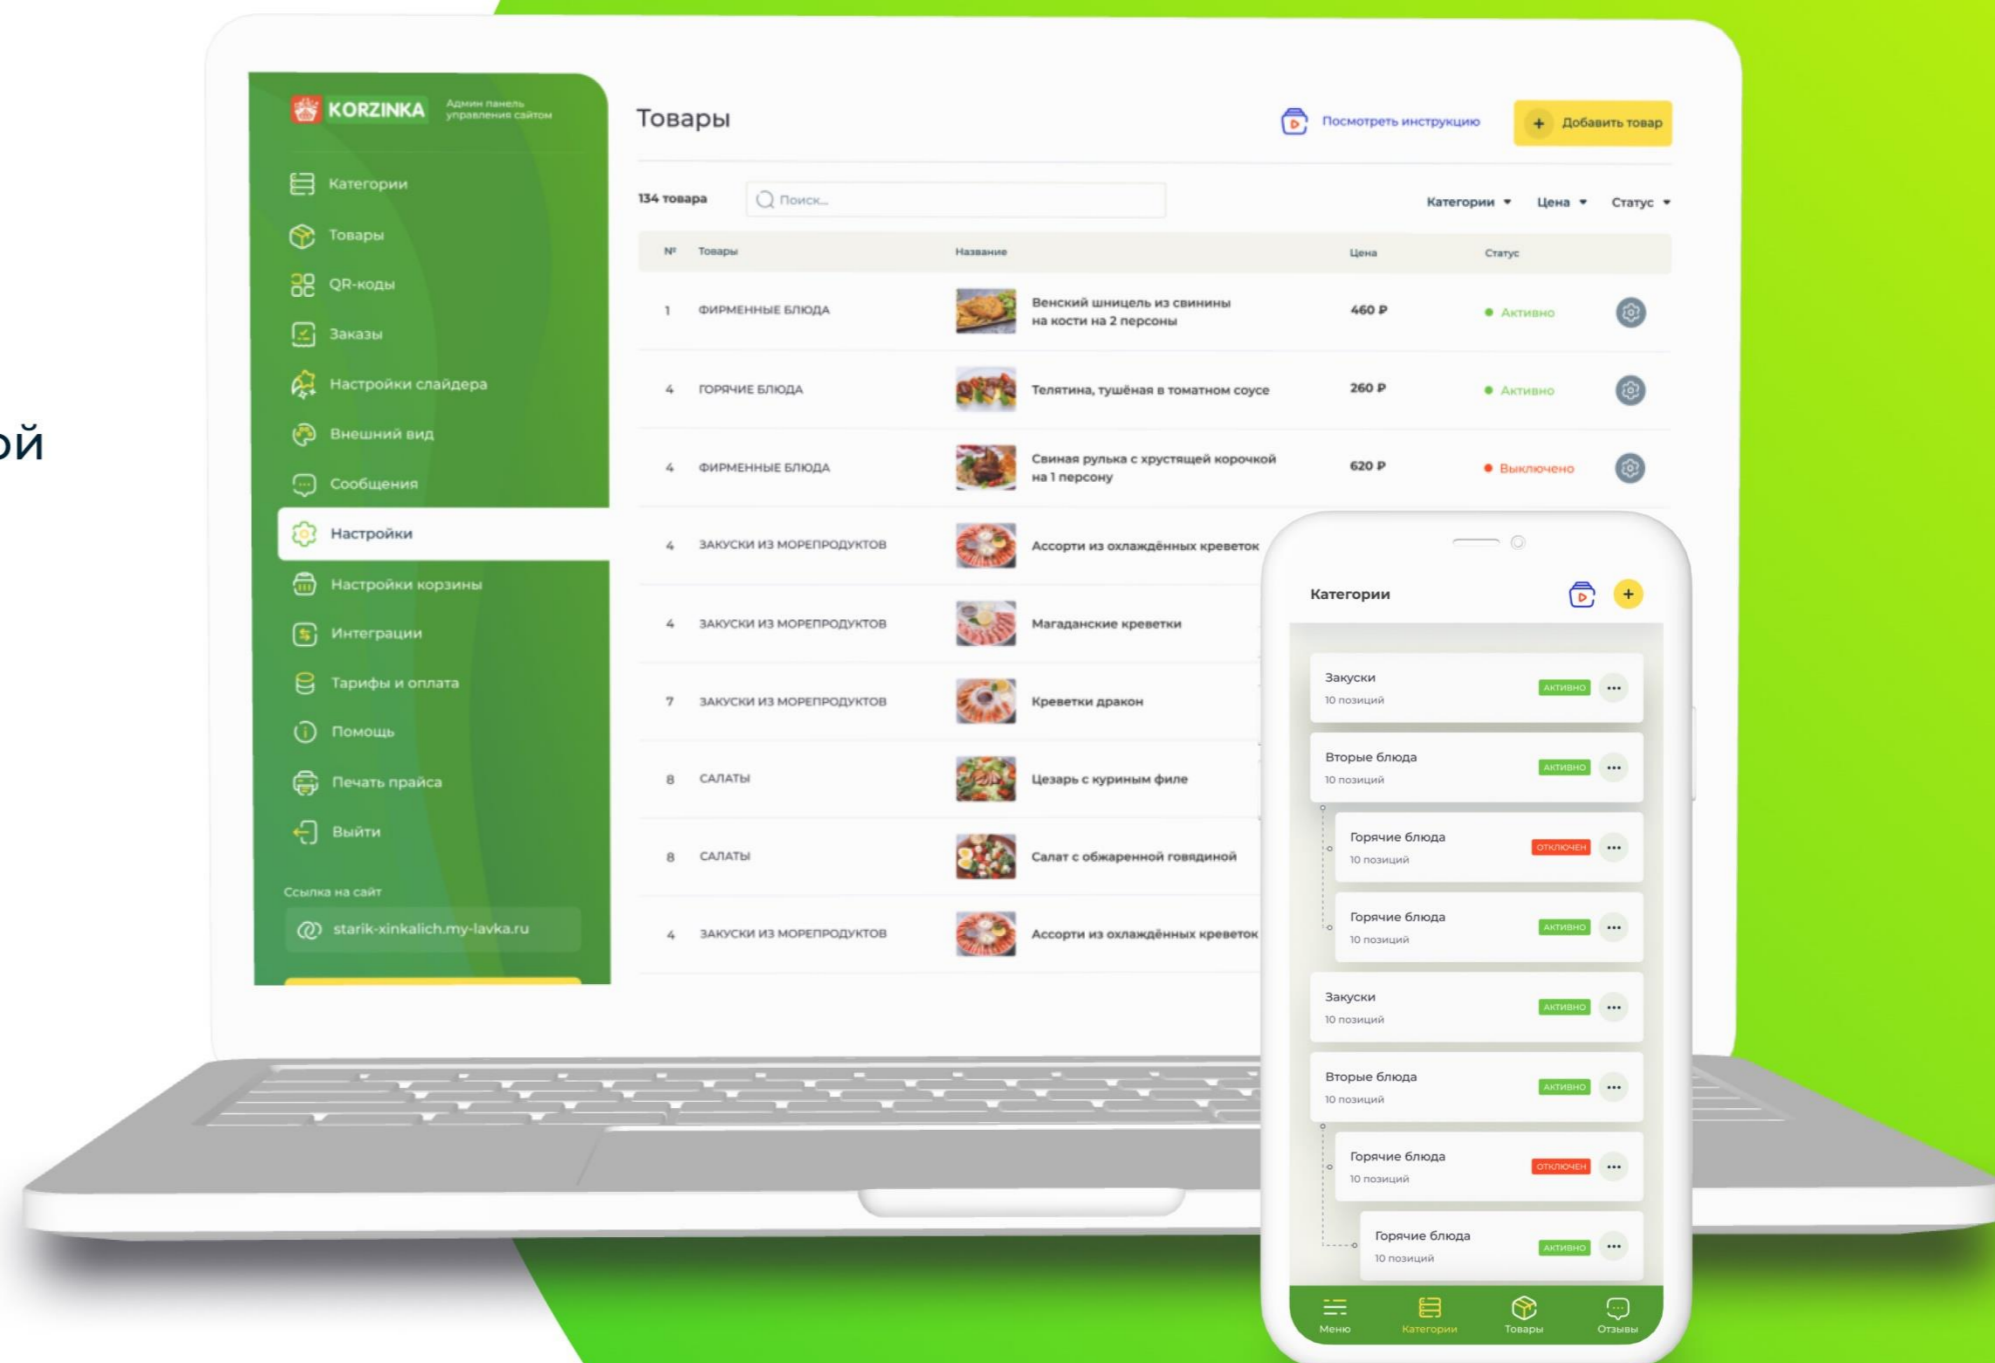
ой

KORZINKA Админ панель управления сайтом

Категории
Товары
QR-коды
Заказы
Настройки слайдера
Внешний вид
Сообщения
Настройки
Настройки корзины
Интеграции
Тарифы и оплата
Помощь
Печать прайса
Выйти

Ссылка на сайт
starik-xinkalich.my-lavka.ru

Товары

Посмотреть инструкцию

+ Добавить товар

134 товара

Поиск...

Категории ▾ Цена ▾ Статус ▾

| № | Товары | Название | Цена | Статус |
|---|---|---|---|---|
| 1 | ФИРМЕННЫЕ БЛЮДА | Венский шницель из свинины на кости на 2 персоны | 460 ₽ | Активно |
| 4 | ГОРЯЧИЕ БЛЮДА | Телятина, тушёная в томатном соусе | 260 ₽ | Активно |
| 4 | ФИРМЕННЫЕ БЛЮДА | Свиная рулька с хрустящей корочкой на 1 персону | 620 ₽ | Выключено |
| 4 | ЗАКУСКИ ИЗ МОРЕПРОДУКТОВ | Ассорти из охлаждённых креветок | | |
| 4 | ЗАКУСКИ ИЗ МОРЕПРОДУКТОВ | Магаданские креветки | | |
| 7 | ЗАКУСКИ ИЗ МОРЕПРОДУКТОВ | Креветки дракон | | |
| 8 | САЛАТЫ | Цезарь с куриным филе | | |
| 8 | САЛАТЫ | Салат с обжаренной говядиной | | |
| 4 | ЗАКУСКИ ИЗ МОРЕПРОДУКТОВ | Ассорти из охлаждённых креветок | | |

Категории

Закуски
10 позиций
АКТИВНО

Вторые блюда
10 позиций
АКТИВНО

Горячие блюда
10 позиций
ОТКЛЮЧЕН

Горячие блюда
10 позиций
АКТИВНО

Закуски
10 позиций
АКТИВНО

Вторые блюда
10 позиций
АКТИВНО

Горячие блюда
10 позиций
ОТКЛЮЧЕН

Горячие блюда
10 позиций
АКТИВНО

Меню Категории Товары Отзывы